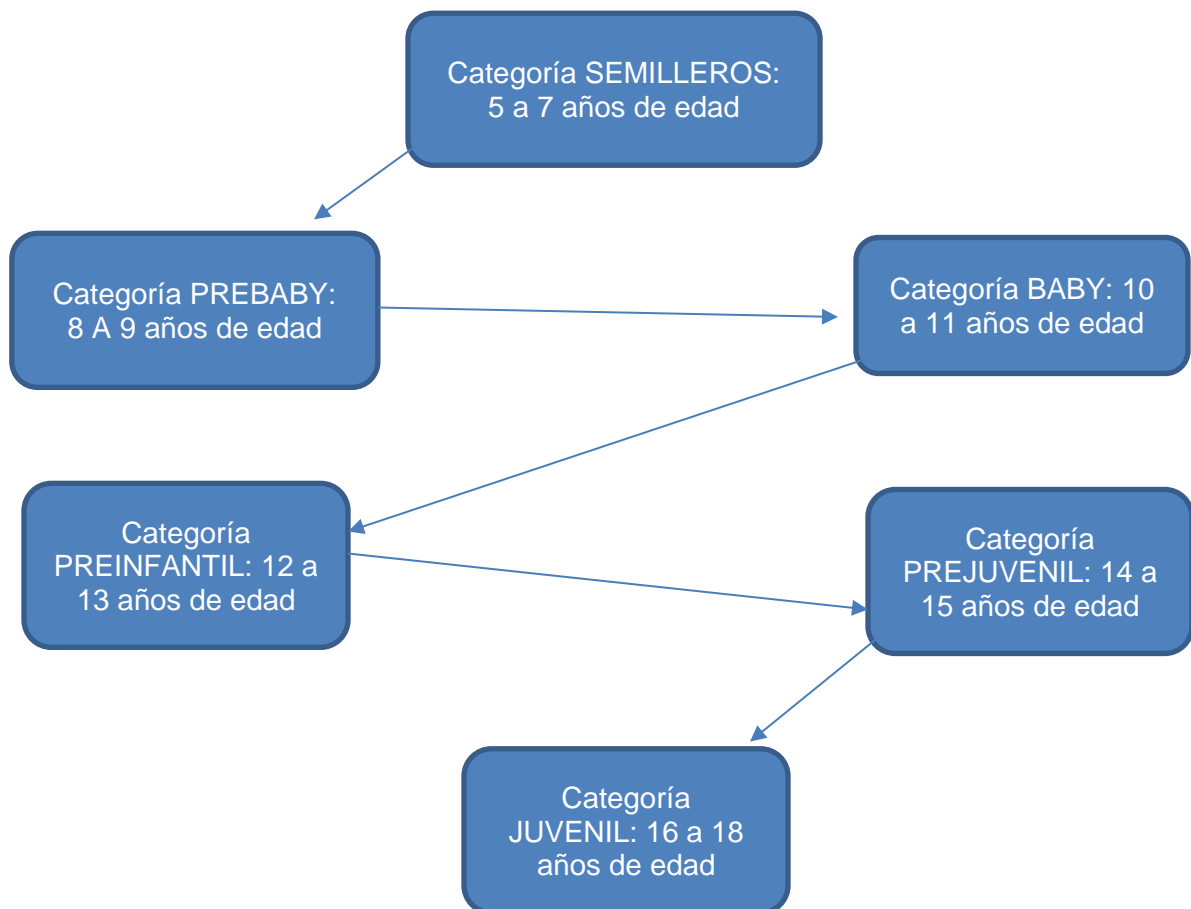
Categoría SEMILLEROS: 5 a 7 años de edad

Categoría PREBABY: 8 A 9 años de edad

Categoría BABY: 10 a 11 años de edad

Categoría PREINFANTIL: 12 a 13 años de edad

Categoría PREJUVENIL: 14 a 15 años de edad

Categoría JUVENIL: 16 a 18 años de edad